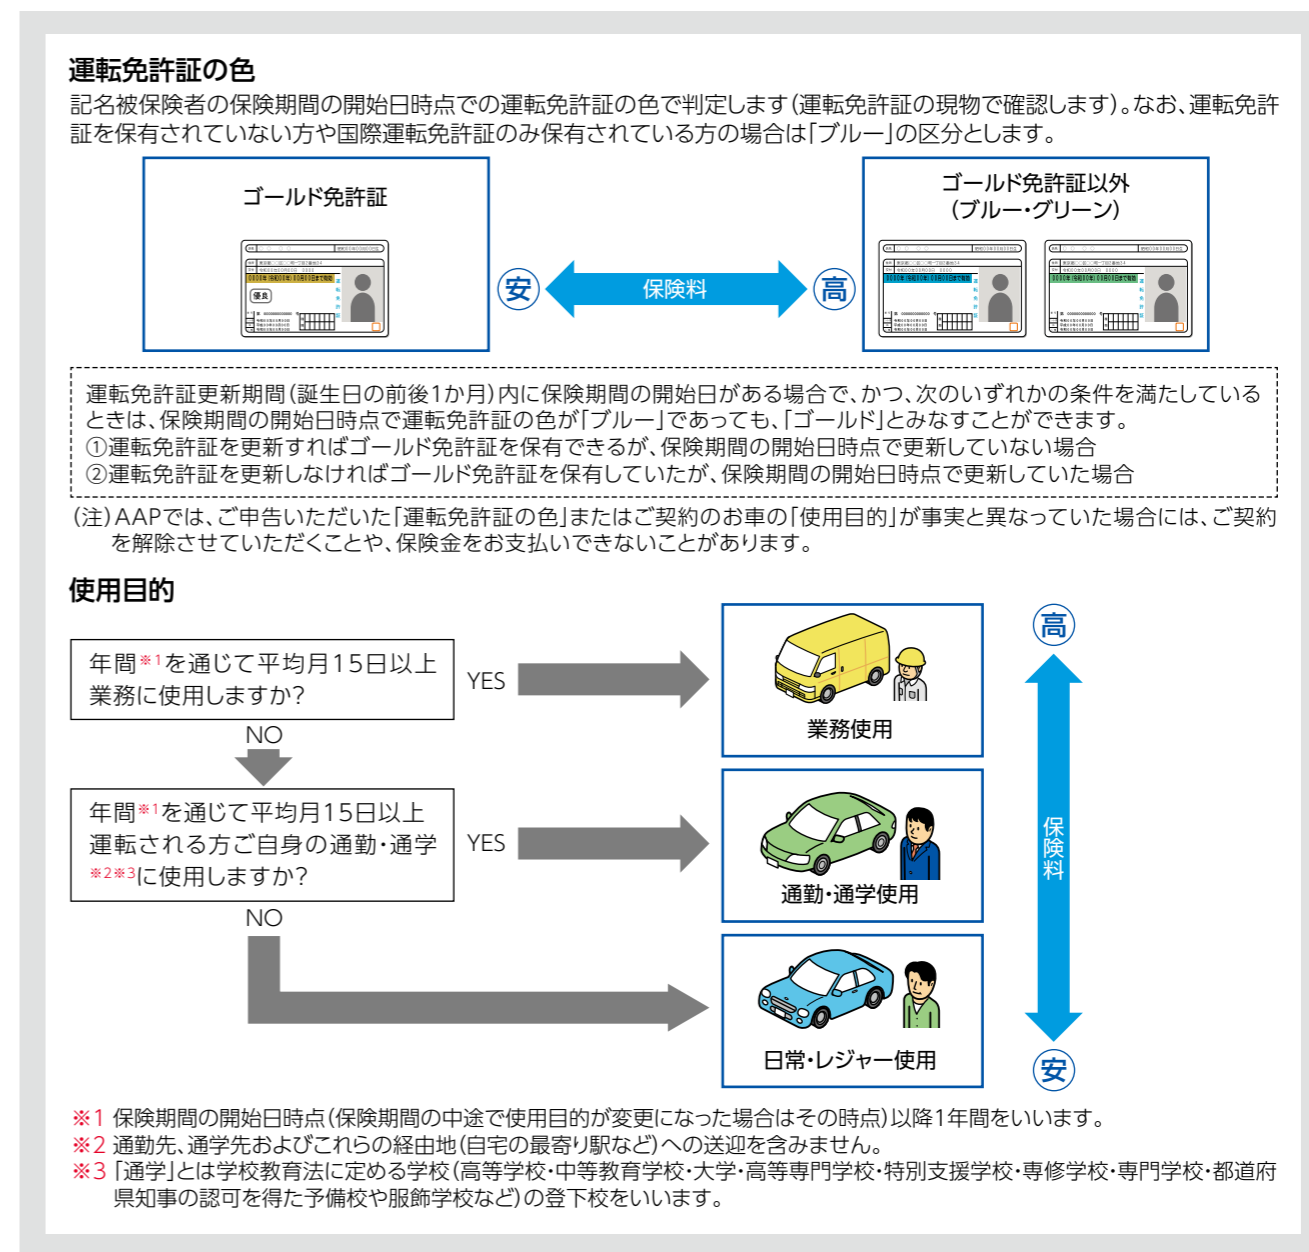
運転免許証の色

記名被保険者の保険期間の開始日時点での運転免許証の色で判定します（運転免許証の現物で確認します）。なお、運転免許証を保有されていない方や国際運転免許証のみ保有されている方の場合は「ブルー」の区分とします。

ゴールド免許証

優良

安

保険料

高

ゴールド免許証以外
（ブルー・グリーン）

運転免許証更新期間（誕生日の前後1か月）内に保険期間の開始日がある場合で、かつ、次のいずれかの条件を満たしているときは、保険期間の開始日時点で運転免許証の色が「ブルー」であっても、「ゴールド」とみなすことができます。
①運転免許証を更新すればゴールド免許証を保有できるが、保険期間の開始日時点で更新していない場合
②運転免許証を更新しなければゴールド免許証を保有していたが、保険期間の開始日時点で更新していた場合

（注）AAPでは、ご申告いただいた「運転免許証の色」またはご契約のお車の「使用目的」が事実と異なっていた場合には、ご契約を解除させていただくことや、保険金をお支払いできないことがあります。

使用目的

年間※1を通じて平均月15日以上業務に使用しますか？

YES

業務使用

NO

年間※1を通じて平均月15日以上運転される方ご自身の通勤・通学※2※3に使用しますか？

YES

通勤・通学使用

NO

日常・レジャー使用

高

保険料

安

※1 保険期間の開始日時点（保険期間の中途で使用目的が変更になった場合はその時点）以降1年間をいいます。
※2 通勤先、通学先およびこれらの経由地（自宅の最寄り駅など）への送迎を含みません。
※3 「通学」とは学校教育法に定める学校（高等学校・中等教育学校・大学・高等専門学校・特別支援学校・専修学校・専門学校・都道府県知事の認可を得た予備校や服飾学校など）の登下校をいいます。